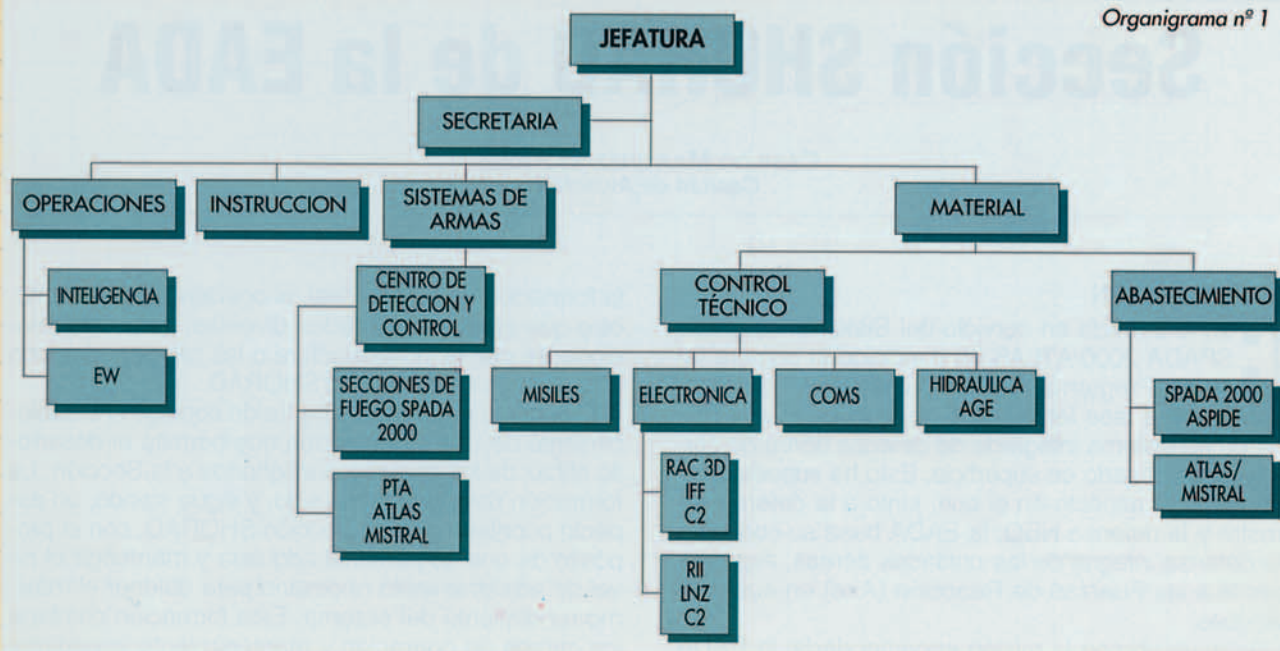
Organigrama nº 1

JEFATURA

SECRETARIA

OPERACIONES

INSTRUCCION

SISTEMAS DE ARMAS

MATERIAL

INTELIGENCIA

EW

CENTRO DE DETECCION Y CONTROL

SECCIONES DE FUEGO SPADA 2000

PTA ATLAS MISTRAL

CONTROL TÉCNICO

ABASTECIMIENTO

MISILES

ELECTRONICA

COMS

HIDRAULICA AGE

SPADA 2000 ASPIDE

ATLAS/ MISTRAL

RAC 3D IFF C2

RII LNZ C2